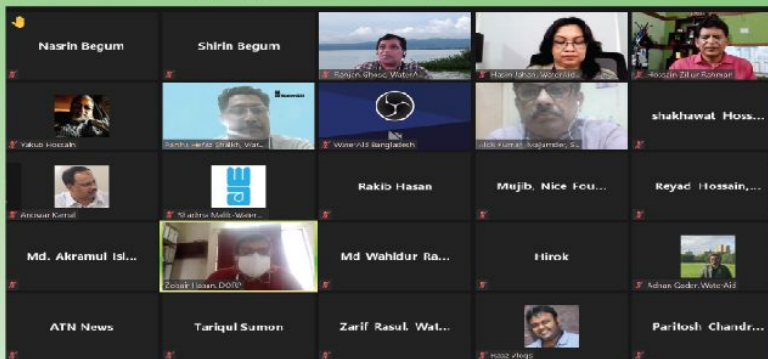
Nasrin Begum

Shirin Begum

Ranjan Ghose, WaterA...

Hasin Jahan, WaterAid...

Hossain Zillur Rahman

Yakub Hossain

Partha Hefaz Shaikh, Wat...

WaterAid Bangladesh

Alok Kumar Majumder, S...

shakhawat Hoss...

Anowar Kamal

Shadma Malik-Water...

Rakib Hasan

Mujib, Nice Fou...

Reyad Hossain,...

Md. Akramul Isl...

Zobair Hasan, DORP

Md Wahidur Ra...

Hirok

Adnan Qader, WaterAid

ATN News

Tariqul Sumon

Zarif Rasul, Wat...

Raaz Vlogs

Paritosh Chandr...